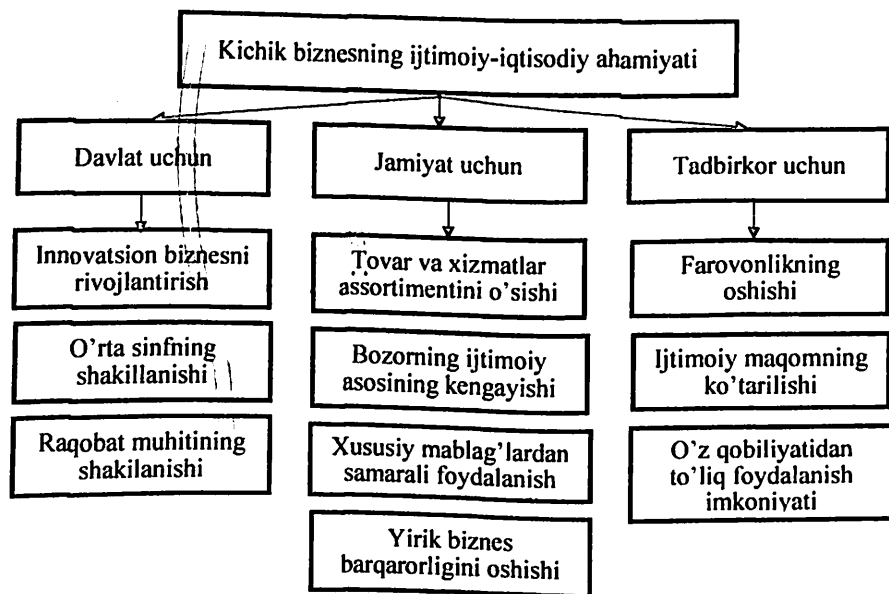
Kichik biznesning ijtimoiy-iqtisodiy ahamiyati

Davlat uchun

Innovatsion biznesni rivojlantirish

O'rta sinfning shakillanishi

Raqobat muhitining shakilanishi

Jamiyat uchun

Tovar va xizmatlar assortimentini o'sishi

Bozorning ijtimoiy asosining kengayishi

Xususiy mablag'lardan samarali foydalanish

Yirik biznes barqarorligini oshishi

Tadbirkor uchun

Farovonlikning oshishi

Ijtimoiy maqomning ko'tarilishi

O'z qobiliyatidan to'liq foydalanish imkoniyati